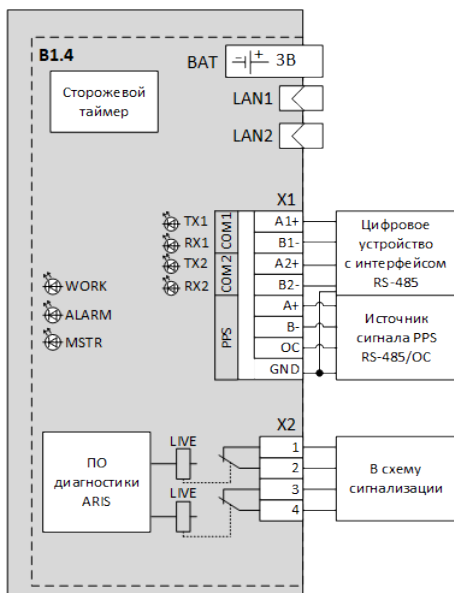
B1.4

Сторожевой таймер

BAT
+
3В

LAN1

LAN2

X1

TX1
RX1
TX2
RX2

COM1
COM2
PPS

A1+
B1-
A2+
B2-
A+
B-
OC
GND

Цифровое устройство с интерфейсом RS-485

Источник сигнала PPS RS-485/OC

WORK
ALARM
MSTR

X2

ПО диагностики ARIS

LIVE
LIVE

1
2
3
4

В схему сигнализации